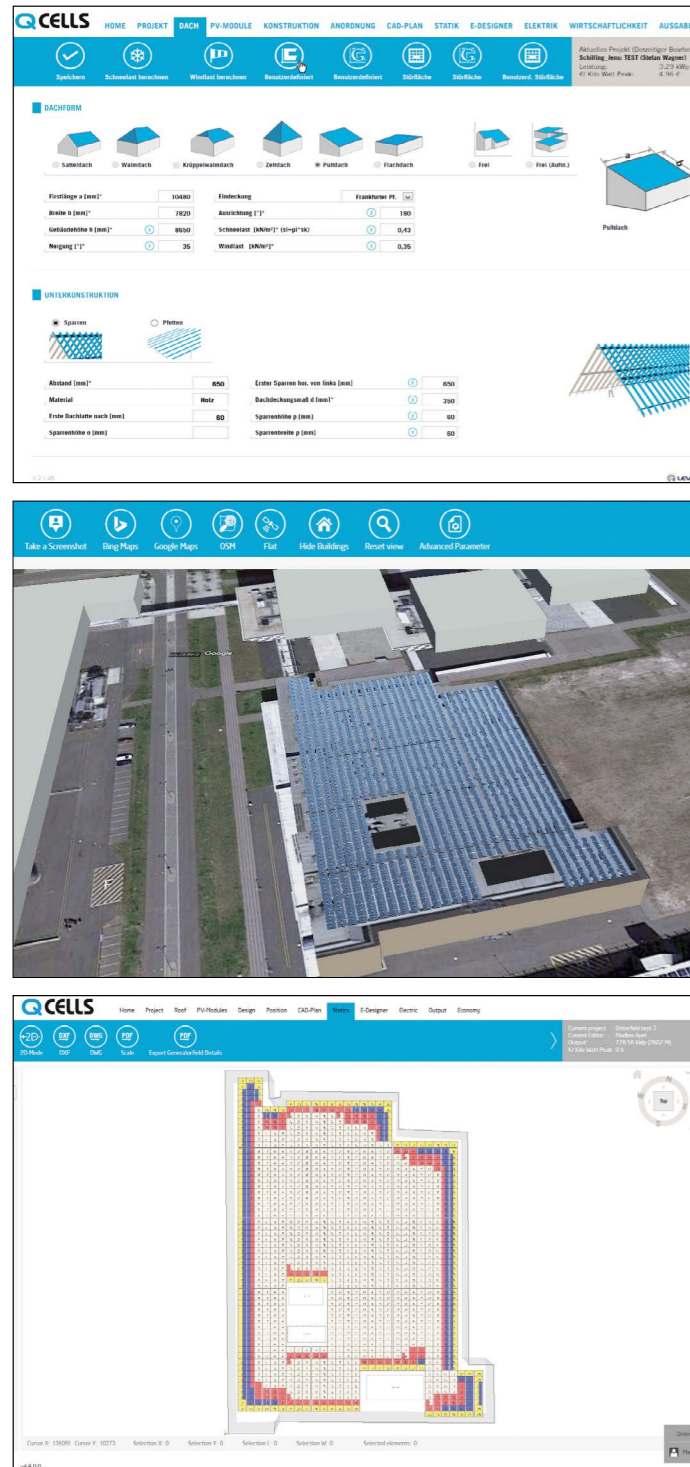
Q CELLS HOME PROJEKT DACH PV-MODULE KONSTRUKTION ANORDNUNG CAD-PLAN STATIK E-DESIGNER ELEKTRIK WIRTSCHAFTLICHKEIT AUSGAB

Speichern Schneelast berechnen Windlast berechnen Benutzerdefiniert Benutzerdefiniert Störfläche Störfläche Benutzerd. Störfläche

Aktuelles Projekt (Derzeitiger Bearbei
Schilling_Jens: TEST (Stefan Wagner)
Leistung: 3,29 kWp
€/ Kilo Watt Peak: 4,96 €

DACHFORM

Satteldach Walmdach Krüppelwalmdach Zeltdach Pultdach Flachdach Frei Frei (Aufst.)

Pultdach

| Firstlänge a [mm]* | 10480 | Eindeckung | Frankfurter Pf. |
|---|---|---|---|
| Breite b [mm]* | 7820 | Ausrichtung [°]* | 180 |
| Gebäudehöhe h [mm]* | 8650 | Schneelast [kN/m²] (sl=µi*sk) | 0,43 |
| Neigung [°]* | 35 | Windlast [kN/m²]* | 0,35 |

UNTERKONSTRUKTION

Sparren Pfetten

| Abstand [mm]* | 650 | Erster Sparren hor. von links [mm] | 650 |
|---|---|---|---|
| Material | Holz | Dachdeckungsmaß d [mm]* | 350 |
| Erste Dachlatte nach [mm] | 60 | Sparrenhöhe p [mm] | 60 |
| Sparrenhöhe o [mm] | | Sparrenbreite p [mm] | 60 |

V 2.1.48

Take a Screenshot Bing Maps Google Maps OSM Flat Hide Buildings Reset view Advanced Parameter

Google

Q CELLS Home Project Roof PV-Modules Design Position CAD-Plan Statics E-Designer Electric Output Economy

2D Mode DXF DWG Scale Export Generatorfield Details

Current project: Bitterfeld test 3
Current Editor: Madlen Apel
Output: 778,56 kWp (2637 M)
€/ Kilo Watt Peak: 0 €

Top

Cursor X: 13609 Cursor Y: 10273 Selection X: 0 Selection Y: 0 Selection L: 0 Selection W: 0 Selected elements: 0